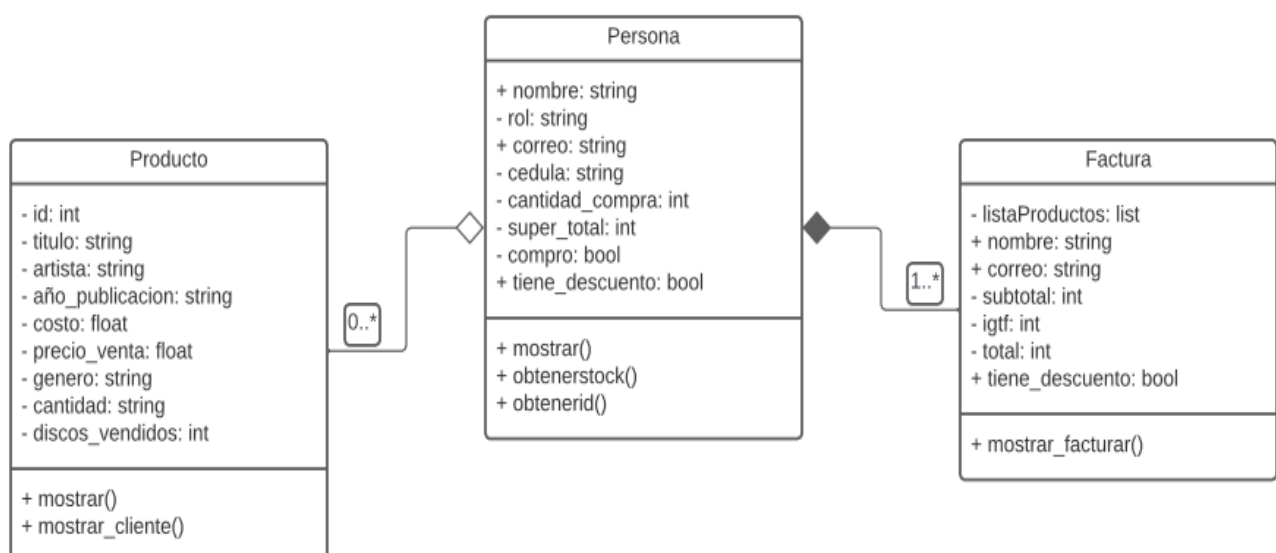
Producto

- id: int
- titulo: string
- artista: string
- año_publicacion: string
- costo: float
- precio_venta: float
- genero: string
- cantidad: string
- discos_vendidos: int

+ mostrar()
+ mostrar_cliente()

0..*

Persona

+ nombre: string
- rol: string
+ correo: string
- cedula: string
- cantidad_compra: int
- super_total: int
- compro: bool
+ tiene_descuento: bool

+ mostrar()
+ obtenerstock()
+ obtenerid()

1..*

Factura

- listaProductos: list
+ nombre: string
+ correo: string
- subtotal: int
- igtf: int
- total: int
+ tiene_descuento: bool

+ mostrar_facturar()